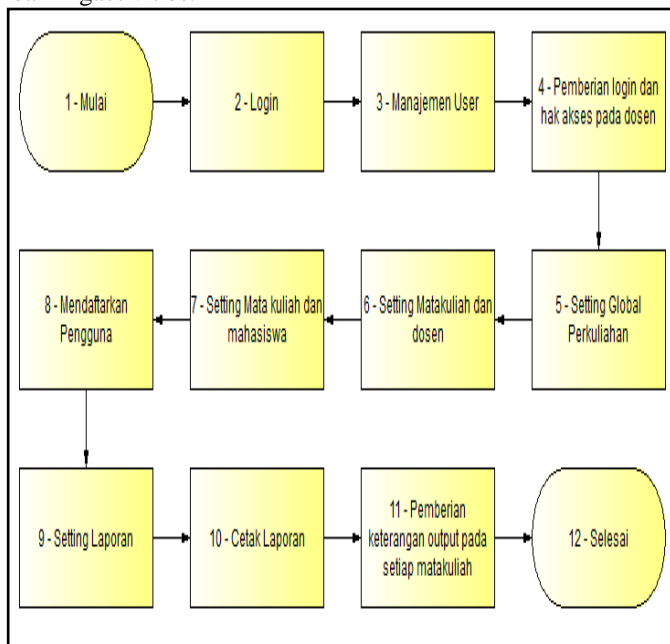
1 - Mulai

2 - Login

3 - Manajemen User

4 - Pemberian login dan hak akses pada dosen

5 - Setting Global Perkuliahan

6 - Setting Matakuliah dan dosen

7 - Setting Mata kuliah dan mahasiswa

8 - Mendaftarkan Pengguna

9 - Setting Laporan

10 - Cetak Laporan

11 - Pemberian keterangan output pada setiap matakuliah

12 - Selesai